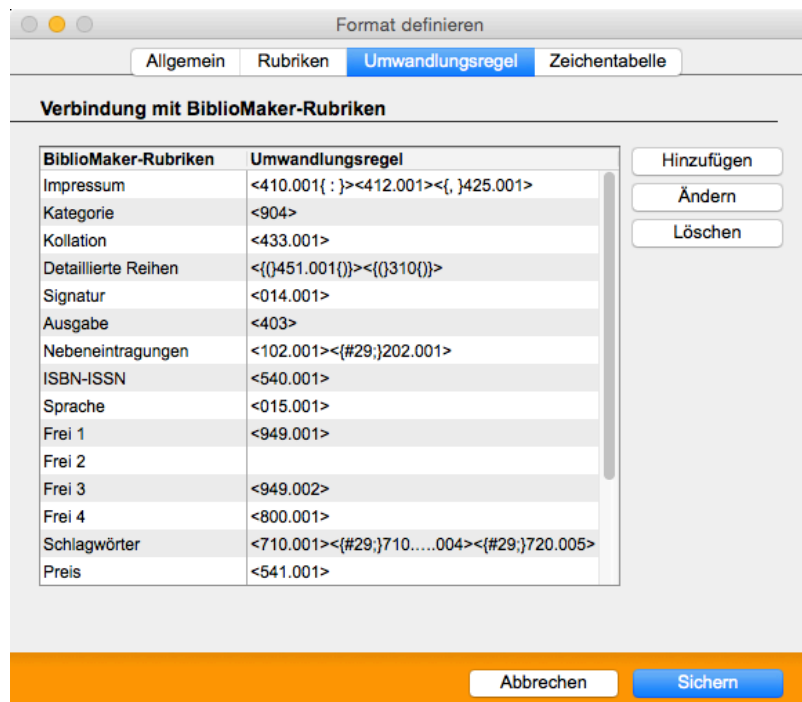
Format definieren

Allgemein | Rubriken | Umwandlungsregel | Zeichentabelle

Verbindung mit BiblioMaker-Rubriken

| BiblioMaker-Rubriken | Umwandlungsregel |
|---|---|
| Impressum | <410.001{ : }><412.001><{, }425.001> |
| Kategorie | <904> |
| Kollation | <433.001> |
| Detaillierte Reihen | <{(}451.001{)}><{(}310{)}> |
| Signatur | <014.001> |
| Ausgabe | <403> |
| Nebeneintragungen | <102.001><{#29;}202.001> |
| ISBN-ISSN | <540.001> |
| Sprache | <015.001> |
| Frei 1 | <949.001> |
| Frei 2 | |
| Frei 3 | <949.002> |
| Frei 4 | <800.001> |
| Schlagwörter | <710.001><{#29;}710…..004><{#29;}720.005> |
| Preis | <541.001> |

Hinzufügen
Ändern
Löschen

Abbrechen
Sichern